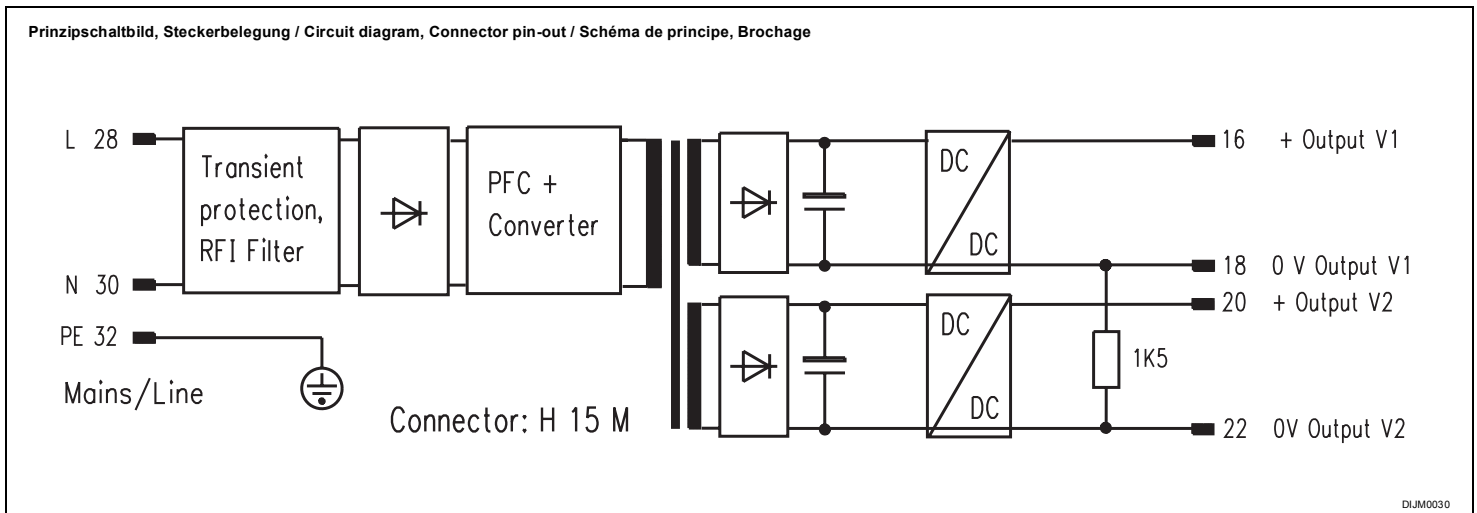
Prinzipschaltbild, Steckerbelegung / Circuit diagram, Connector pin-out / Schéma de principe, Brochage

L 28

N 30

PE 32

Mains/Line

Transient protection, RFI Filter

PFC + Converter

Connector: H 15 M

DC

DC

DC

DC

1K5

16 + Output V1

18 0 V Output V1

20 + Output V2

22 0V Output V2

DIJM0030